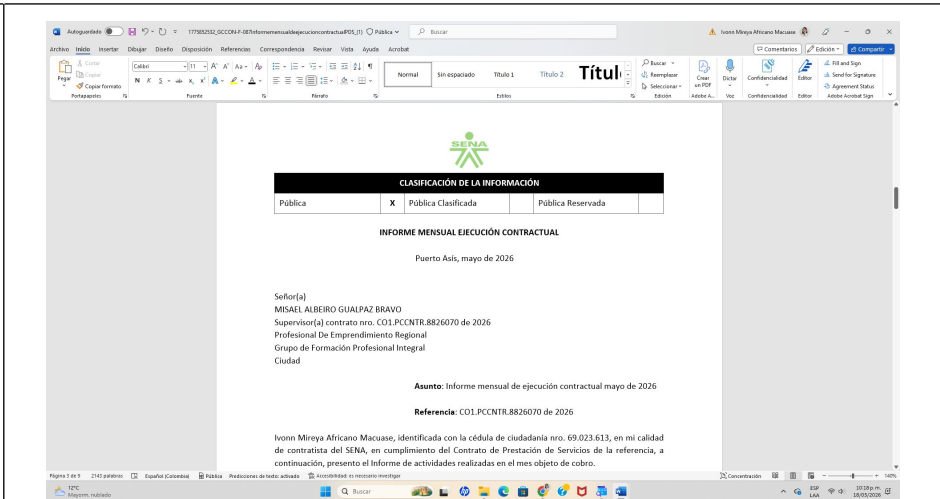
Autoguardado 1775852532_GCCON-F-087Informemensualdeejecucioncontractual PDS_(1) Pública Buscar
Ivonn Mireya Africano Macuase

Archivo Inicio Insertar Dibujar Diseño Disposición Referencias Correspondencia Revisar Vista Ayuda Acrobat
Comentarios Edición Compartir

Cortar Copiar Pegar Copiar formato Portapapeles
Calibri 11 Fuente
Párrafo
Normal Sin espaciado Título 1 Título 2 Títul Estilos
Buscar Reemplazar Seleccionar Edición
Crear un PDF Adobe A...
Dictar Voz
Confidencialidad Confidencialidad
Editor Editor
Fill and Sign Send for Signature Agreement Status Adobe Acrobat Sign

SENA

| CLASIFICACIÓN DE LA INFORMACIÓN | | | | |
|---|---|---|---|---|
| Pública | X | Pública Clasificada | | Pública Reservada |

INFORME MENSUAL EJECUCIÓN CONTRACTUAL

Puerto Asís, mayo de 2026

Señor(a)
MISAEL ALBEIRO GUALPAZ BRAVO
Supervisor(a) contrato nro. CO1.PCCNTR.8826070 de 2026
Profesional De Emprendimiento Regional
Grupo de Formación Profesional Integral
Ciudad

Asunto: Informe mensual de ejecución contractual mayo de 2026

Referencia: CO1.PCCNTR.8826070 de 2026

Ivonn Mireya Africano Macuase, identificada con la cédula de ciudadanía nro. 69.023.613, en mi calidad de contratista del SENA, en cumplimiento del Contrato de Prestación de Servicios de la referencia, a continuación, presento el Informe de actividades realizadas en el mes objeto de cobro.

Página 3 de 9 2143 palabras Español (Colombia) Pública Predicciones de texto: activado Accesibilidad: es necesario investigar
Concentración 140%

12°C Mayorm. nublado
Buscar
ESP LAA 10:18 p.m. 18/05/2026